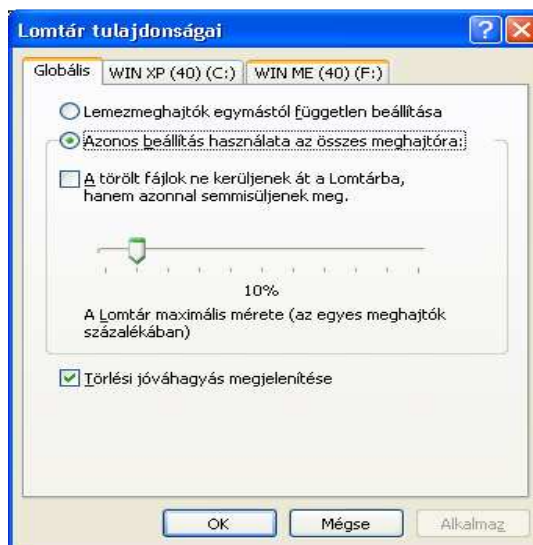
Lomtár tulajdonságai

Globális | WIN XP (40) (C:) | WIN ME (40) (F:)

Lemezmeghajtók egymástól független beállítása

Azonos beállítás használata az összes meghajtóra:

A törölt fájlok ne kerüljenek át a Lomtárba, hanem azonnal semmisüljenek meg.

10%

A Lomtár maximális mérete (az egyes meghajtók százalékában)

Törlési jóváhagyás megjelenítése

OK | Mégse | Alkalmaz